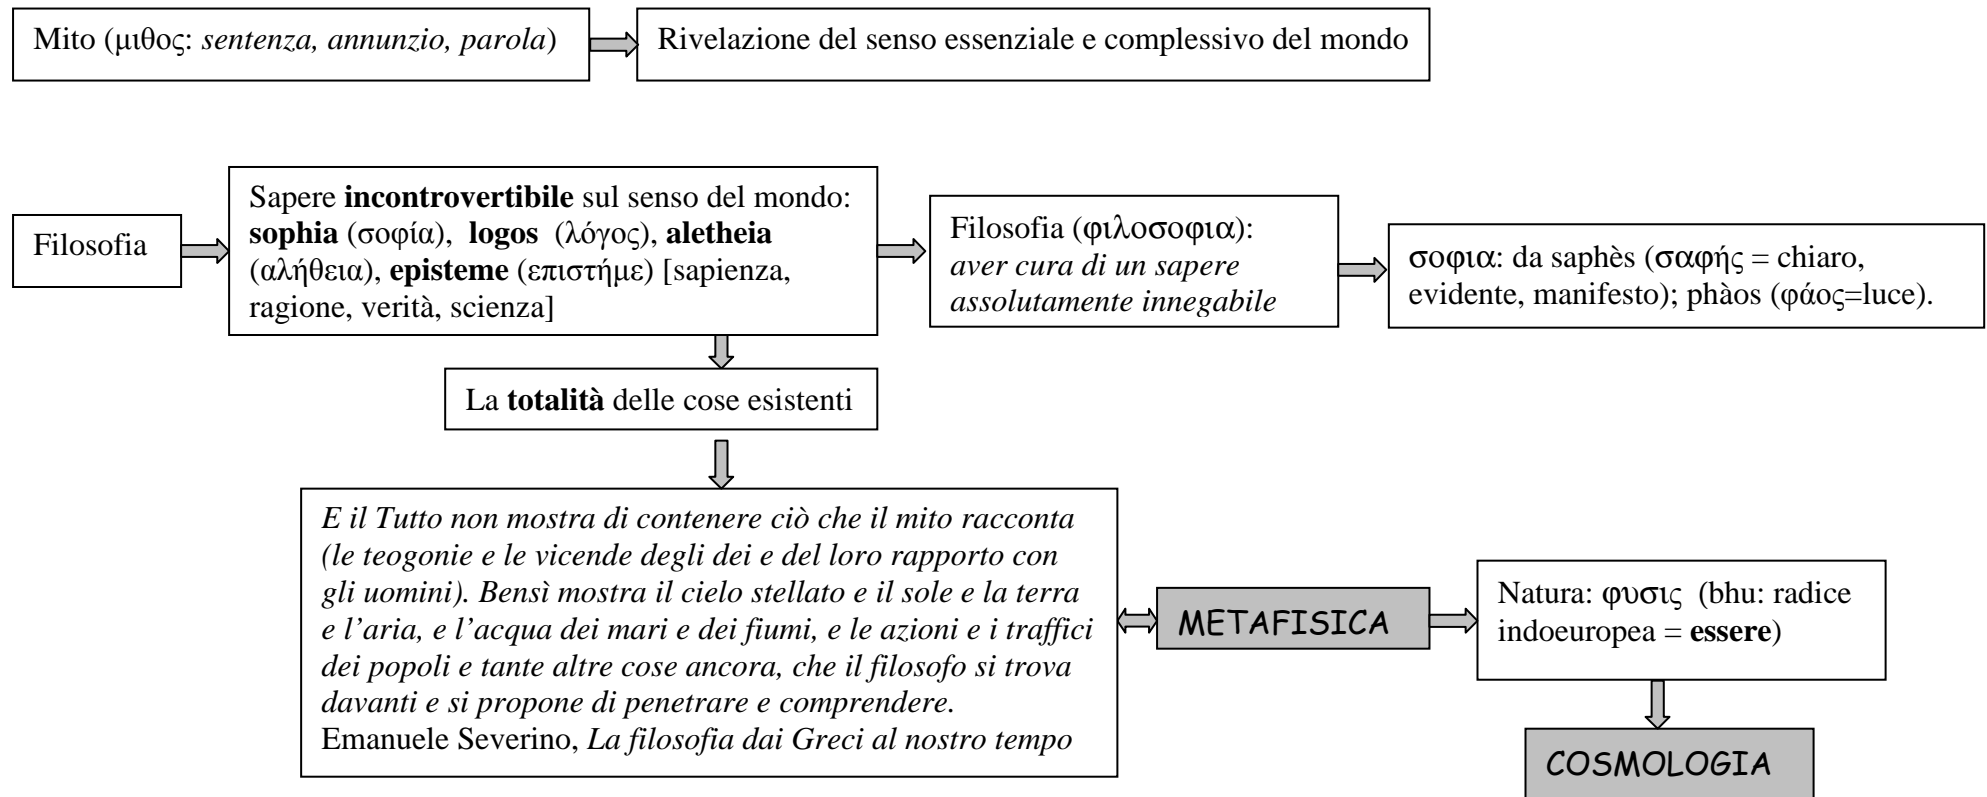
Mito (μιθος: *sentenza, annunzio, parola*)

Rivelazione del senso essenziale e complessivo del mondo

Filosofia

Sapere **incontrovertibile** sul senso del mondo: **sophia** (σοφία), **logos** (λόγος), **aletheia** (αλήθεια), **episteme** (επιστήμε) [sapienza, ragione, verità, scienza]

Filosofia (φιλοσοφια): *aver cura di un sapere assolutamente innegabile*

σοφια: da saphès (σαφής = chiaro, evidente, manifesto); phàos (φάος=luce).

La **totalità** delle cose esistenti

*E il Tutto non mostra di contenere ciò che il mito racconta (le teogonie e le vicende degli dei e del loro rapporto con gli uomini). Bensì mostra il cielo stellato e il sole e la terra e l'aria, e l'acqua dei mari e dei fiumi, e le azioni e i traffici dei popoli e tante altre cose ancora, che il filosofo si trova davanti e si propone di penetrare e comprendere.*
Emanuele Severino, *La filosofia dai Greci al nostro tempo*

METAFISICA

Natura: φυσις (bhu: radice indoeuropea = **essere**)

COSMOLOGIA